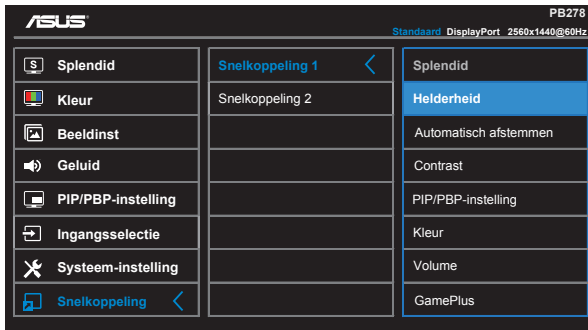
ASUS

PB278

Standaard DisplayPort 2560x1440@60Hz

Splendid
Kleur
Beeldinst
Geluid
PIP/PBP-instelling
Ingangsselectie
Systeem-instelling
Snelkoppeling

Snelkoppeling 1
Snelkoppeling 2

Splendid
Helderheid
Automatisch afstemmen
Contrast
PIP/PBP-instelling
Kleur
Volume
GamePlus